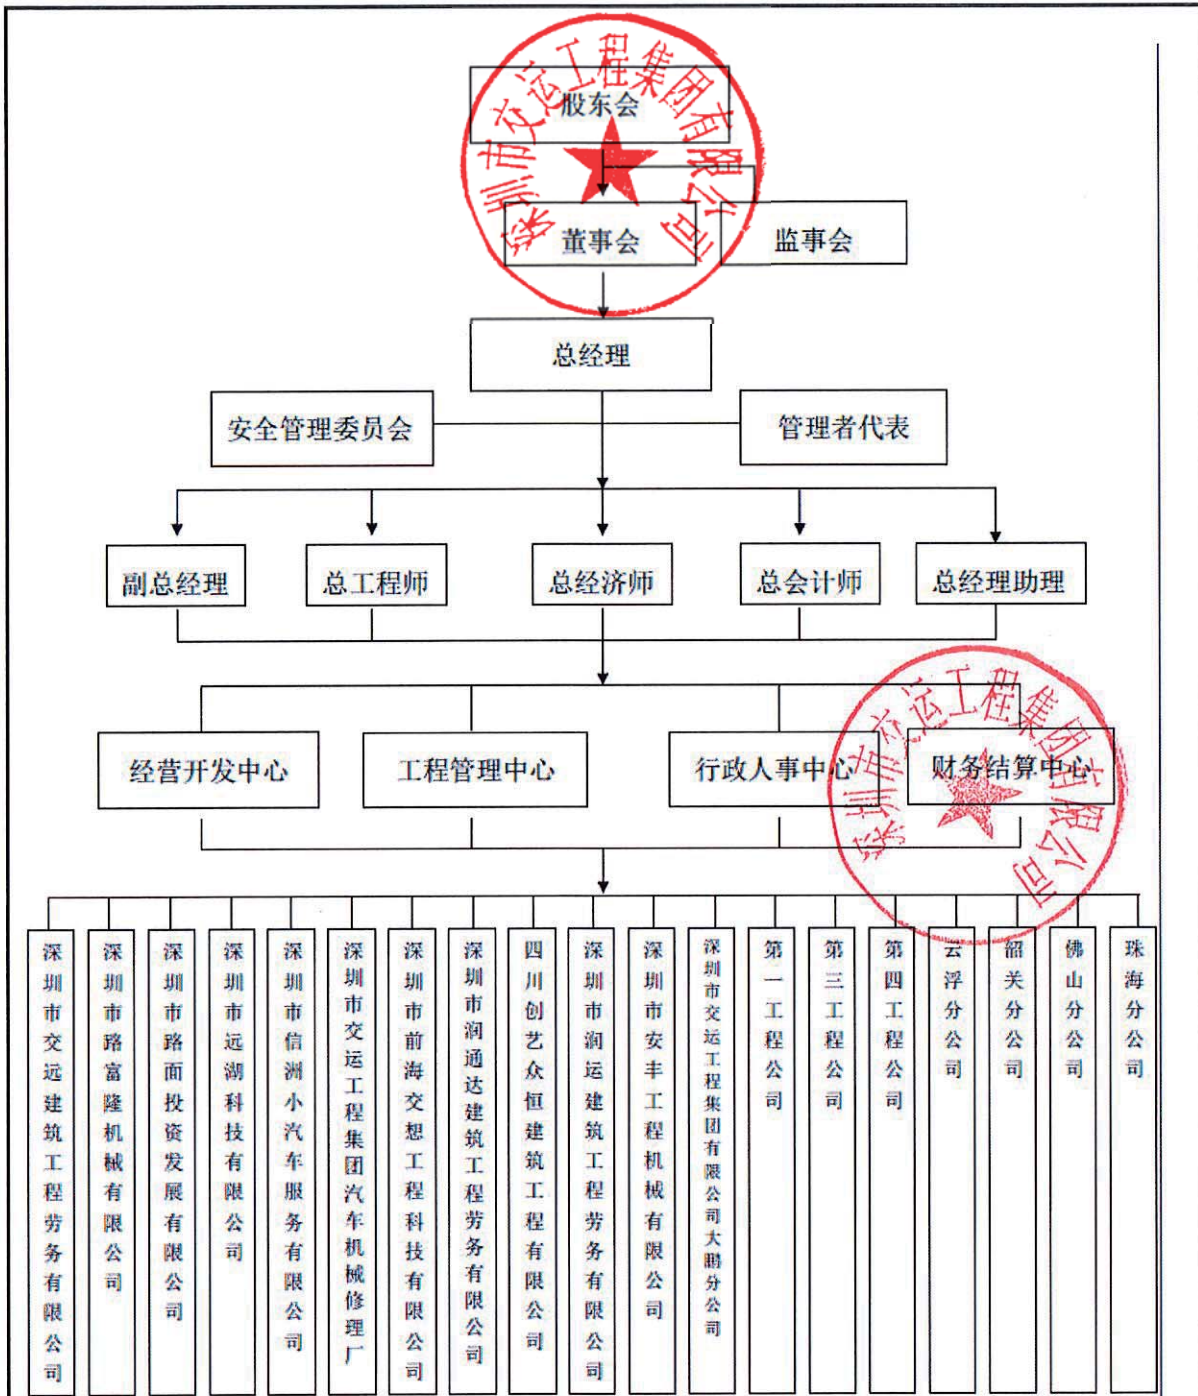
深圳市交运工程集团有限公司

股东会

董事会

监事会

总经理

安全管理委员会

管理者代表

副总经理

总工程师

总经济师

总会计师

总经理助理

经营开发中心

工程管理中心

行政人事中心

财务结算中心

深圳市交运工程集团有限公司

深圳市交运建筑工程劳务有限公司

深圳市路富隆机械有限公司

深圳市路面投资发展有限公司

深圳市远湖科技有限公司

深圳市信洲小汽车服务有限公司

深圳市交运工程集团汽车机械修理厂

深圳市前海交想工程科技有限公司

深圳市润通达建筑工程劳务有限公司

四川创艺众恒建筑工程有限公司

深圳市润运建筑工程劳务有限公司

深圳市安丰工程机械有限公司

深圳市交运工程集团有限公司大鹏分公司

第一工程公司

第三工程公司

第四工程公司

云浮分公司

韶关分公司

佛山分公司

珠海分公司